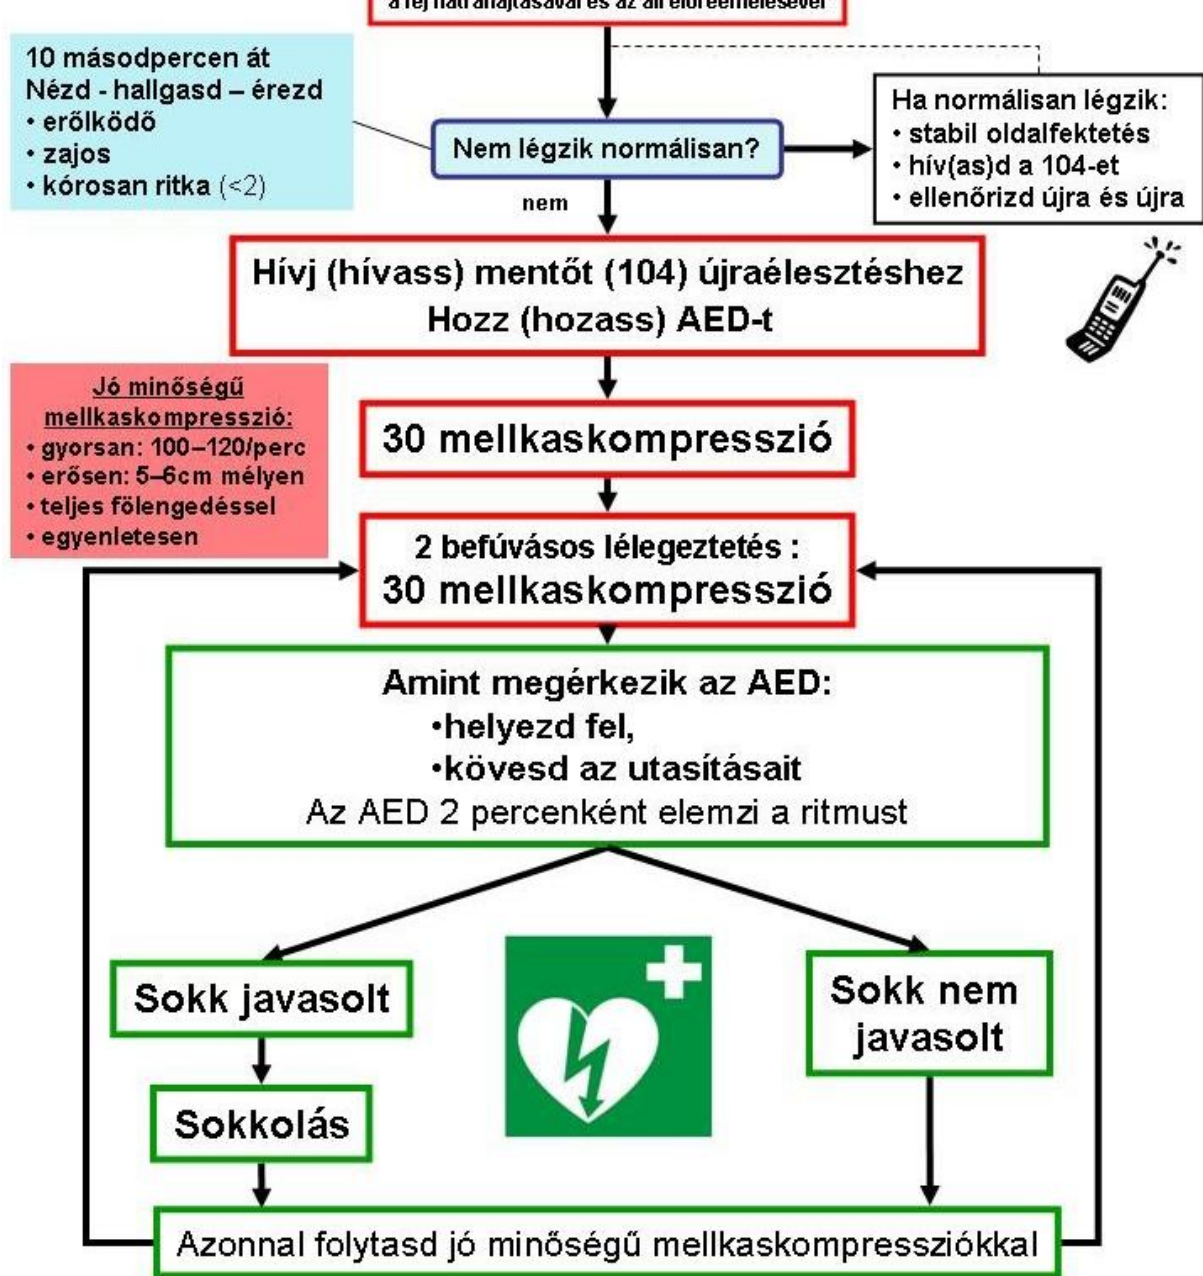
a fej hátrahajtásával és az áll előreemelésével

10 másodpercen át
Nézd - hallgasd – érezd
• erőlködő
• zajos
• kórosan ritka (<2)

Nem légzik normálisan?

nem

Ha normálisan légzik:
• stabil oldalfektetés
• hív(as)d a 104-et
• ellenőrizd újra és újra

Hívj (hívass) mentőt (104) újraélesztéshez
Hozz (hozass) AED-t

Jó minőségű mellkaskompresszió:
• gyorsan: 100–120/perc
• erősen: 5–6cm mélyen
• teljes fölengedéssel
• egyenletesen

30 mellkaskompresszió

2 befúvásos lélegeztetés :
30 mellkaskompresszió

Amint megérkezik az AED:
•helyezd fel,
•kövesd az utasításait
Az AED 2 percenként elemzi a ritmust

Sokk javasolt

Sokkolás

Sokk nem javasolt

Azonnal folytasd jó minőségű mellkaskompressziókkal